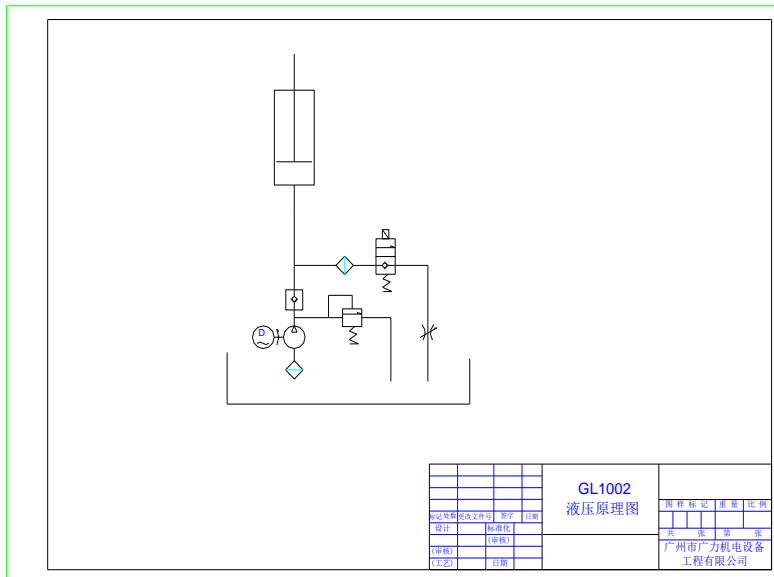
D

| | | | | | | |
|---|---|---|---|---|---|---|
| | | | | | GL1002 液压原理图 | |
| 标记 | 处数 | 更改文件号 | 签字 | 日期 | | 图样标记 重量 比例 |
| 设计 | | 标准化 | | | | 共 张 第 张 |
| | | (审核) | | | | 广州市广力机电设备工程有限公司 |
| (审核) | | | | | | |
| (工艺) | | 日期 | | | | |